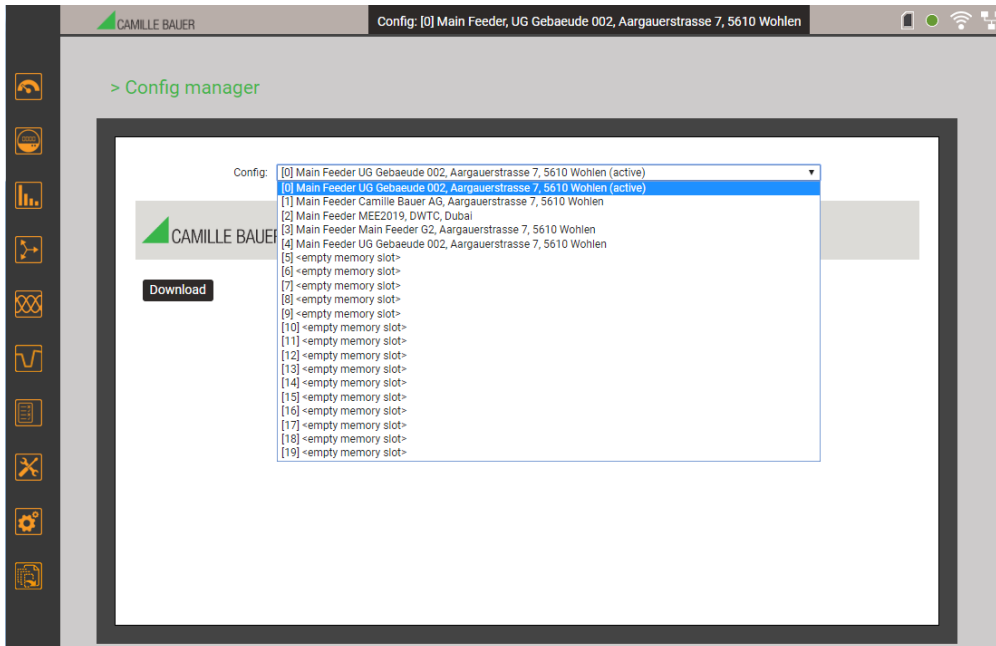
CAMILLE BAUER

Config: [0] Main Feeder, UG Gebaeude 002, Aargauerstrasse 7, 5610 Wohlen

> Config manager

Config: [0] Main Feeder UG Gebaeude 002, Aargauerstrasse 7, 5610 Wohlen (active)

[0] Main Feeder UG Gebaeude 002, Aargauerstrasse 7, 5610 Wohlen (active)
[1] Main Feeder Camille Bauer AG, Aargauerstrasse 7, 5610 Wohlen
[2] Main Feeder MEE2019, DWTC, Dubai
[3] Main Feeder Main Feeder G2, Aargauerstrasse 7, 5610 Wohlen
[4] Main Feeder UG Gebaeude 002, Aargauerstrasse 7, 5610 Wohlen
[5] <empty memory slot>
[6] <empty memory slot>
[7] <empty memory slot>
[8] <empty memory slot>
[9] <empty memory slot>
[10] <empty memory slot>
[11] <empty memory slot>
[12] <empty memory slot>
[13] <empty memory slot>
[14] <empty memory slot>
[15] <empty memory slot>
[16] <empty memory slot>
[17] <empty memory slot>
[18] <empty memory slot>
[19] <empty memory slot>

CAMILLE BAUER

Download